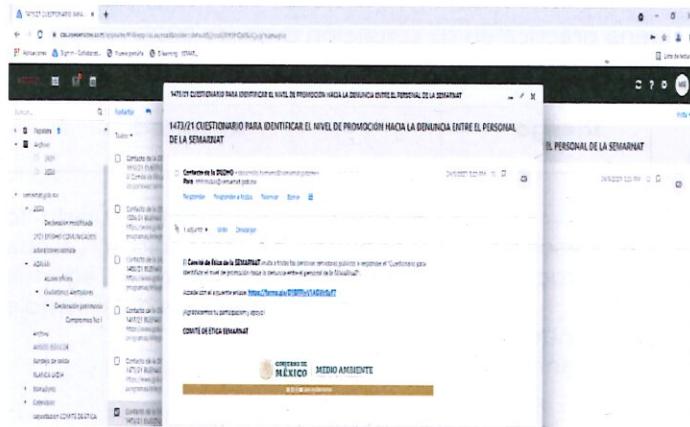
1473/21 CUESTIONARIO PARA IDENTIFICAR EL NIVEL DE PROMOCION HACIA LA DENUNCIA ENTRE EL PERSONAL DE LA SEMARNAT

1473/21 CUESTIONARIO PARA IDENTIFICAR EL NIVEL DE PROMOCION HACIA LA DENUNCIA ENTRE EL PERSONAL DE LA SEMARNAT

Contacto de la DGDHO
Para

Responder Responder a todos Reenviar Borrar

El Comité de Ética de la SEMARNAT invita a todas las personas servidoras públicas a responder el "Cuestionario para identificar el nivel de promoción hacia la denuncia entre el personal de la SEMARNAT".

Acceda con el siguiente enlace: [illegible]

¡Agradecemos tu participación y apoyo!

COMITÉ DE ÉTICA SEMARNAT

GOBIERNO DE MÉXICO | MEDIO AMBIENTE

PERSONAL DE LA SEMARNAT

Archivo
Declaración modificada
Comités
Archivo
Bandeja de salida
Borradores
Calendario